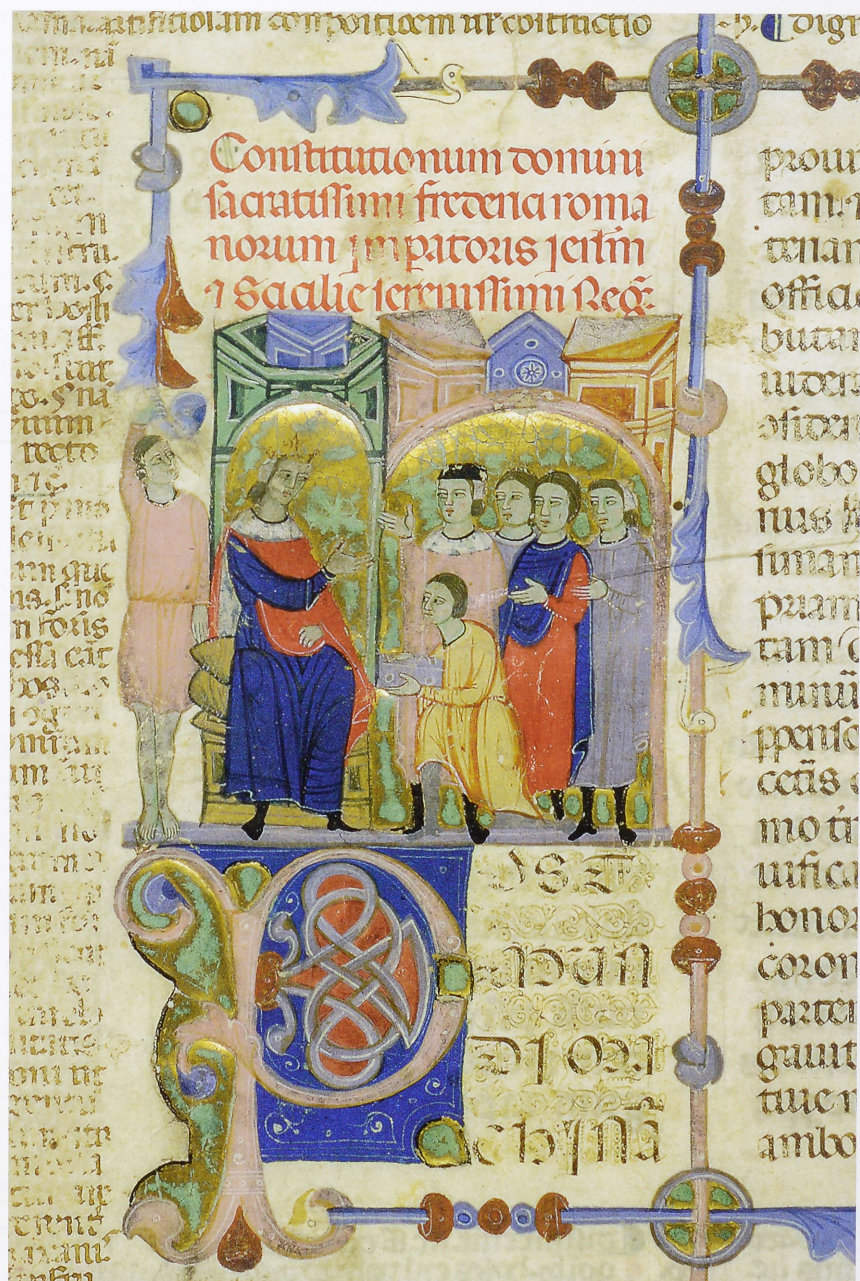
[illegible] epistolam compositionem uel constructio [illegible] C. digni

Constitutionum domini sacratissimi frederici roma norum imperatoris semper augusti ierusalem et sicilie serenissimi Regis

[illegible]

prou
tam
tenan
offic
butan
uicer
esfor
globo
mus
firman
puam
tam
muni
ppens
ceus
mo t
uifica
honor
coron
partem
grauit
tue r
ambo